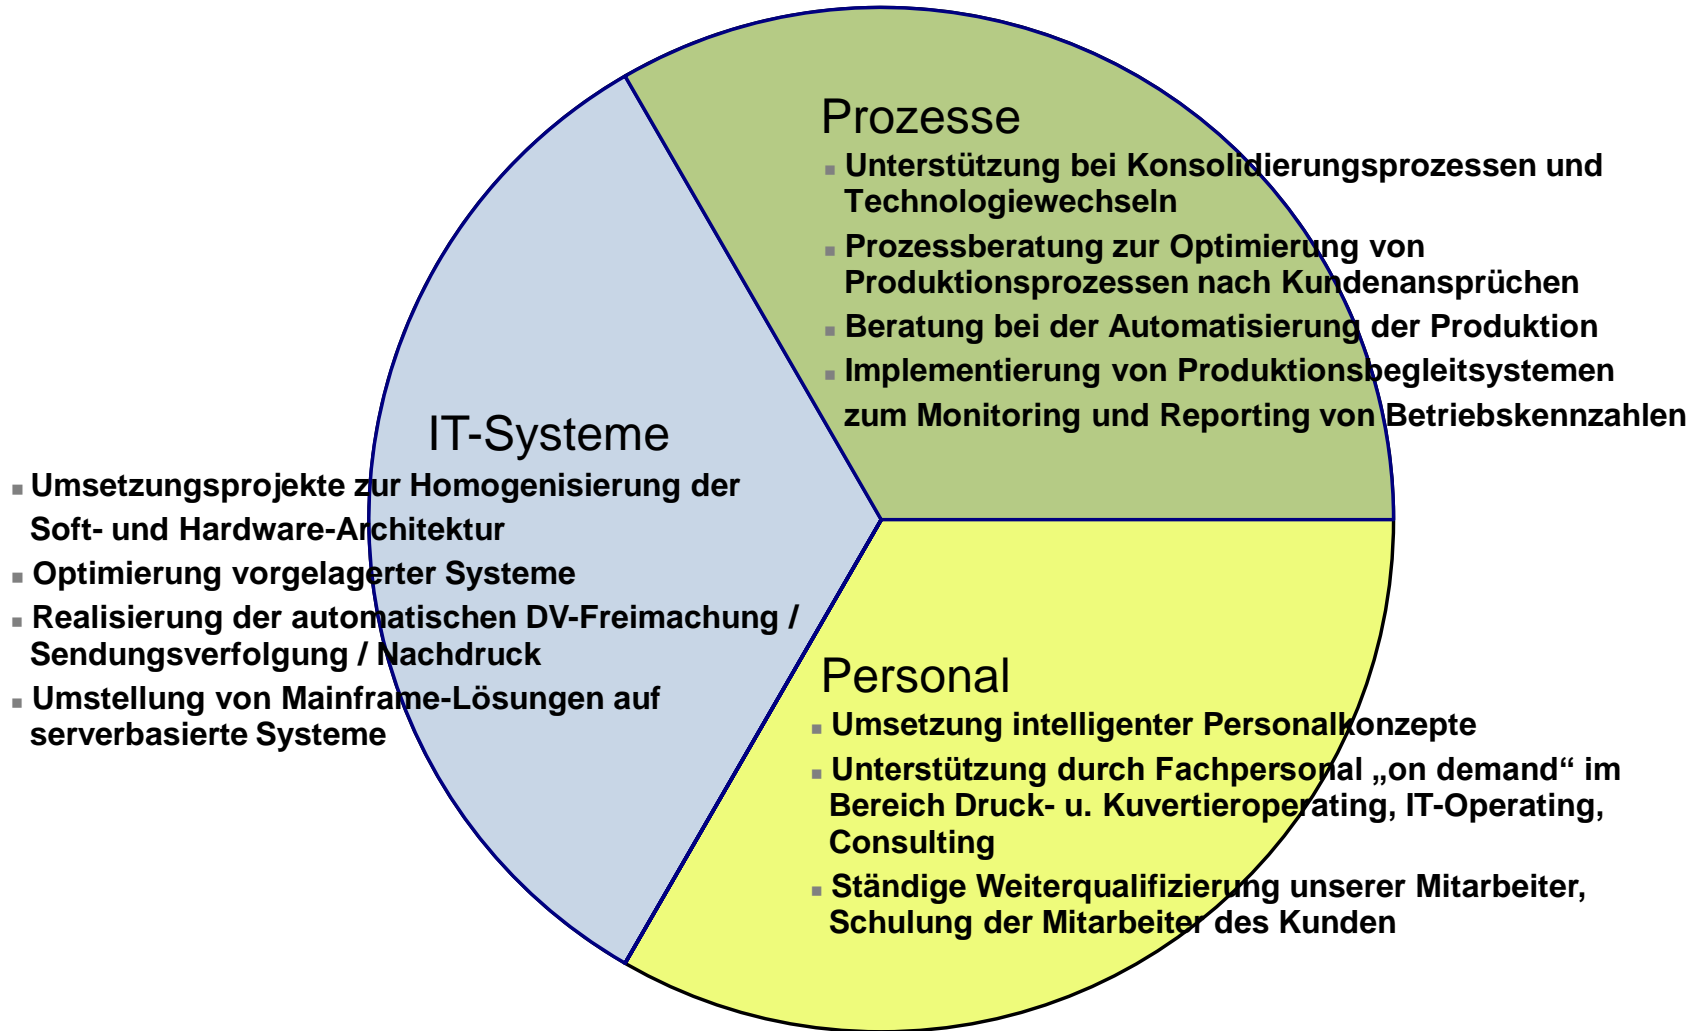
Prozesse

▪ Unterstützung bei Konsolidierungsprozessen und Technologiewechseln
▪ Prozessberatung zur Optimierung von Produktionsprozessen nach Kundenansprüchen
▪ Beratung bei der Automatisierung der Produktion
▪ Implementierung von Produktionsbegleitsystemen zum Monitoring und Reporting von Betriebskennzahlen

IT-Systeme

▪ Umsetzungsprojekte zur Homogenisierung der Soft- und Hardware-Architektur
▪ Optimierung vorgelagerter Systeme
▪ Realisierung der automatischen DV-Freimachung / Sendungsverfolgung / Nachdruck
▪ Umstellung von Mainframe-Lösungen auf serverbasierte Systeme

Personal

▪ Umsetzung intelligenter Personalkonzepte
▪ Unterstützung durch Fachpersonal „on demand“ im Bereich Druck- u. Kuvertieroperating, IT-Operating, Consulting
▪ Ständige Weiterqualifizierung unserer Mitarbeiter, Schulung der Mitarbeiter des Kunden